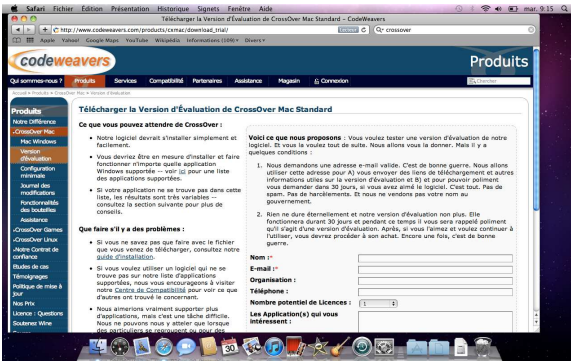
Safari Fichier Edition Présentation Historique Signets Fenêtre Aide
mar. 9:15
Télécharger la Version d'Évaluation de CrossOver Mac Standard - CodeWeavers
http://www.codeweavers.com/products/cxmac/download_trial/
crossover
Apple Yahoo! Google Maps YouTube Wikipédia Informations (106) Divers

codeweavers
Produits
Qui sommes-nous ? Produits Services Compatibilité Partenaires Assistance Magasin Connexion
Chercher
Accueil > Produits > CrossOver Mac > Version d'évaluation

Produits
Notre Différence
CrossOver Mac
Mac Windows
Version d'évaluation
Configuration minimale
Journal des modifications
Fonctionnalités des bouteilles
Assistance
CrossOver Games
CrossOver Linux
Notre Contrat de confiance
Études de cas
Témoignages
Politique de mise à jour
Nos Prix
Licence : Questions
Soutenez Wine

Télécharger la Version d'Évaluation de CrossOver Mac Standard

Ce que vous pouvez attendre de CrossOver :

• Notre logiciel devrait s'installer simplement et facilement.

• Vous devriez être en mesure d'installer et faire fonctionner n'importe quelle application Windows supportée -- voir ici pour une liste des applications supportées.

• Si votre application ne se trouve pas dans cette liste, les résultats sont très variables -- consultez la section suivante pour plus de conseils.

Que faire s'il y a des problèmes :

• Si vous ne savez pas que faire avec le fichier que vous venez de télécharger, consultez notre guide d'installation.

• Si vous voulez utiliser un logiciel qui ne se trouve pas sur notre liste d'applications supportées, nous vous encourageons à visiter notre Centre de Compatibilité pour voir ce que d'autres ont trouvé le concernant.

• Nous aimerions vraiment supporter plus d'applications, mais c'est une tâche difficile. Nous ne pouvons nous y atteler que lorsque des particuliers se regroupent ou pour des

Voici ce que nous proposons : Vous voulez tester une version d'évaluation de notre logiciel. Et vous le voulez tout de suite. Nous allons vous la donner. Mais il y a quelques conditions :

1. Nous demandons une adresse e-mail valide. C'est de bonne guerre. Nous allons utiliser cette adresse pour A) vous envoyer des liens de téléchargement et autres informations utiles sur la version d'évaluation et B) et pour pouvoir poliment vous demander dans 30 jours, si vous avez aimé le logiciel. C'est tout. Pas de spam. Pas de harcèlements. Et nous ne vendons pas votre nom au gouvernement.

2. Rien ne dure éternellement et notre version d'évaluation non plus. Elle fonctionnera durant 30 jours et pendant ce temps il vous sera rappelé poliment qu'il s'agit d'une version d'évaluation. Après, si vous l'aimez et voulez continuer à l'utiliser, vous devrez procéder à son achat. Encore une fois, c'est de bonne guerre.

Nom :*
E-mail :*
Organisation :
Téléphone :
Nombre potentiel de Licences : 1
Les Application(s) qui vous intéressent :